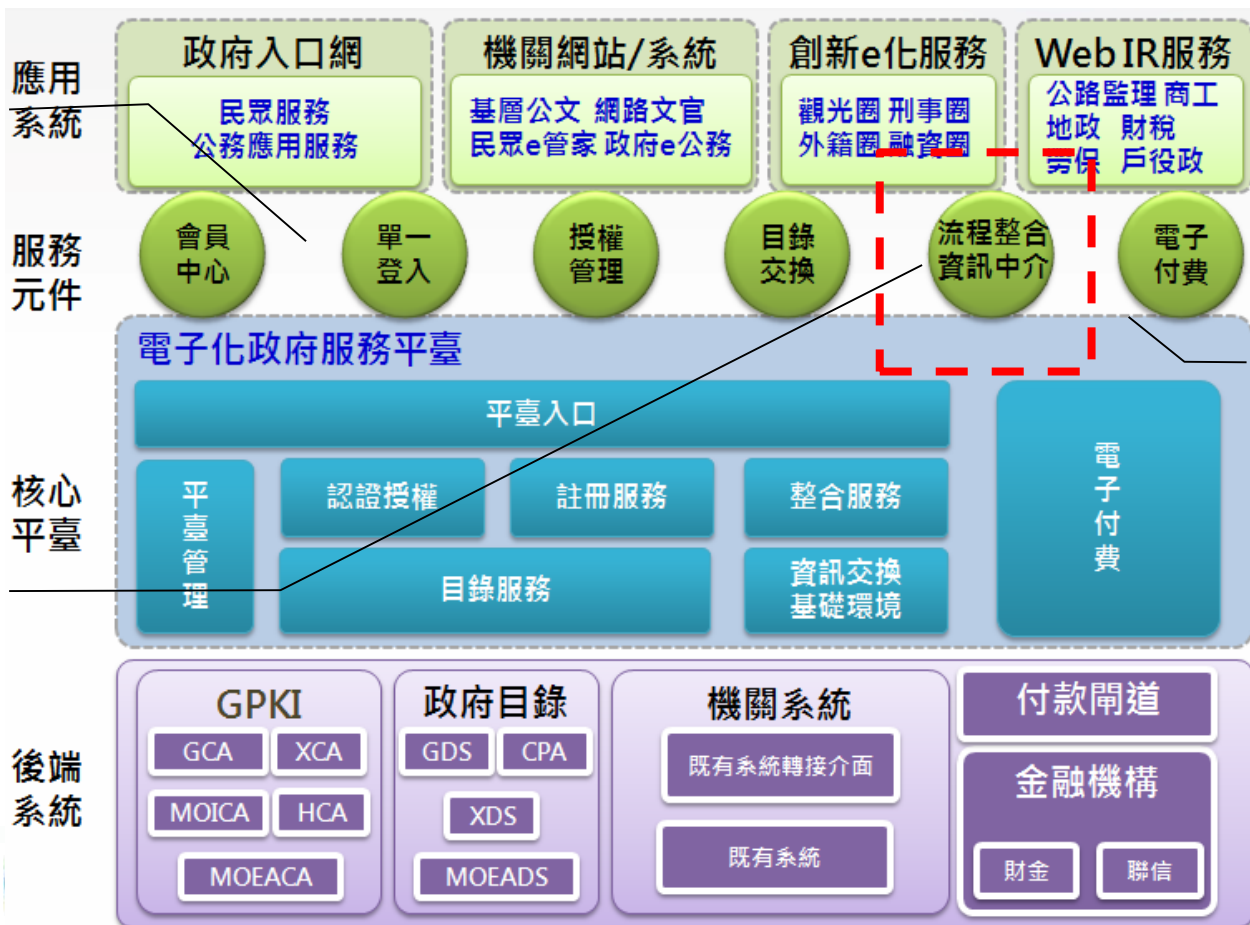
應用系統

政府入口網
民眾服務
公務應用服務

機關網站/系統
基層公文 網路文官
民眾e管家 政府e公務

創新e化服務
觀光圈 刑事圈
外籍圈 融資圈

Web IR服務
公路監理 商工
地政 財稅
勞保 戶役政

服務元件

會員中心
單一登入
授權管理
目錄交換
流程整合資訊中介
電子付費

核心平臺

電子化政府服務平臺
平臺入口
平臺管理
認證授權
註冊服務
整合服務
目錄服務
資訊交換基礎環境
電子付費

後端系統

GPKI
GCA
XCA
MOICA
HCA
MOEACA

政府目錄
GDS
CPA
XDS
MOEADS

機關系統
既有系統轉接介面
既有系統

付款閘道
金融機構
財金
聯信